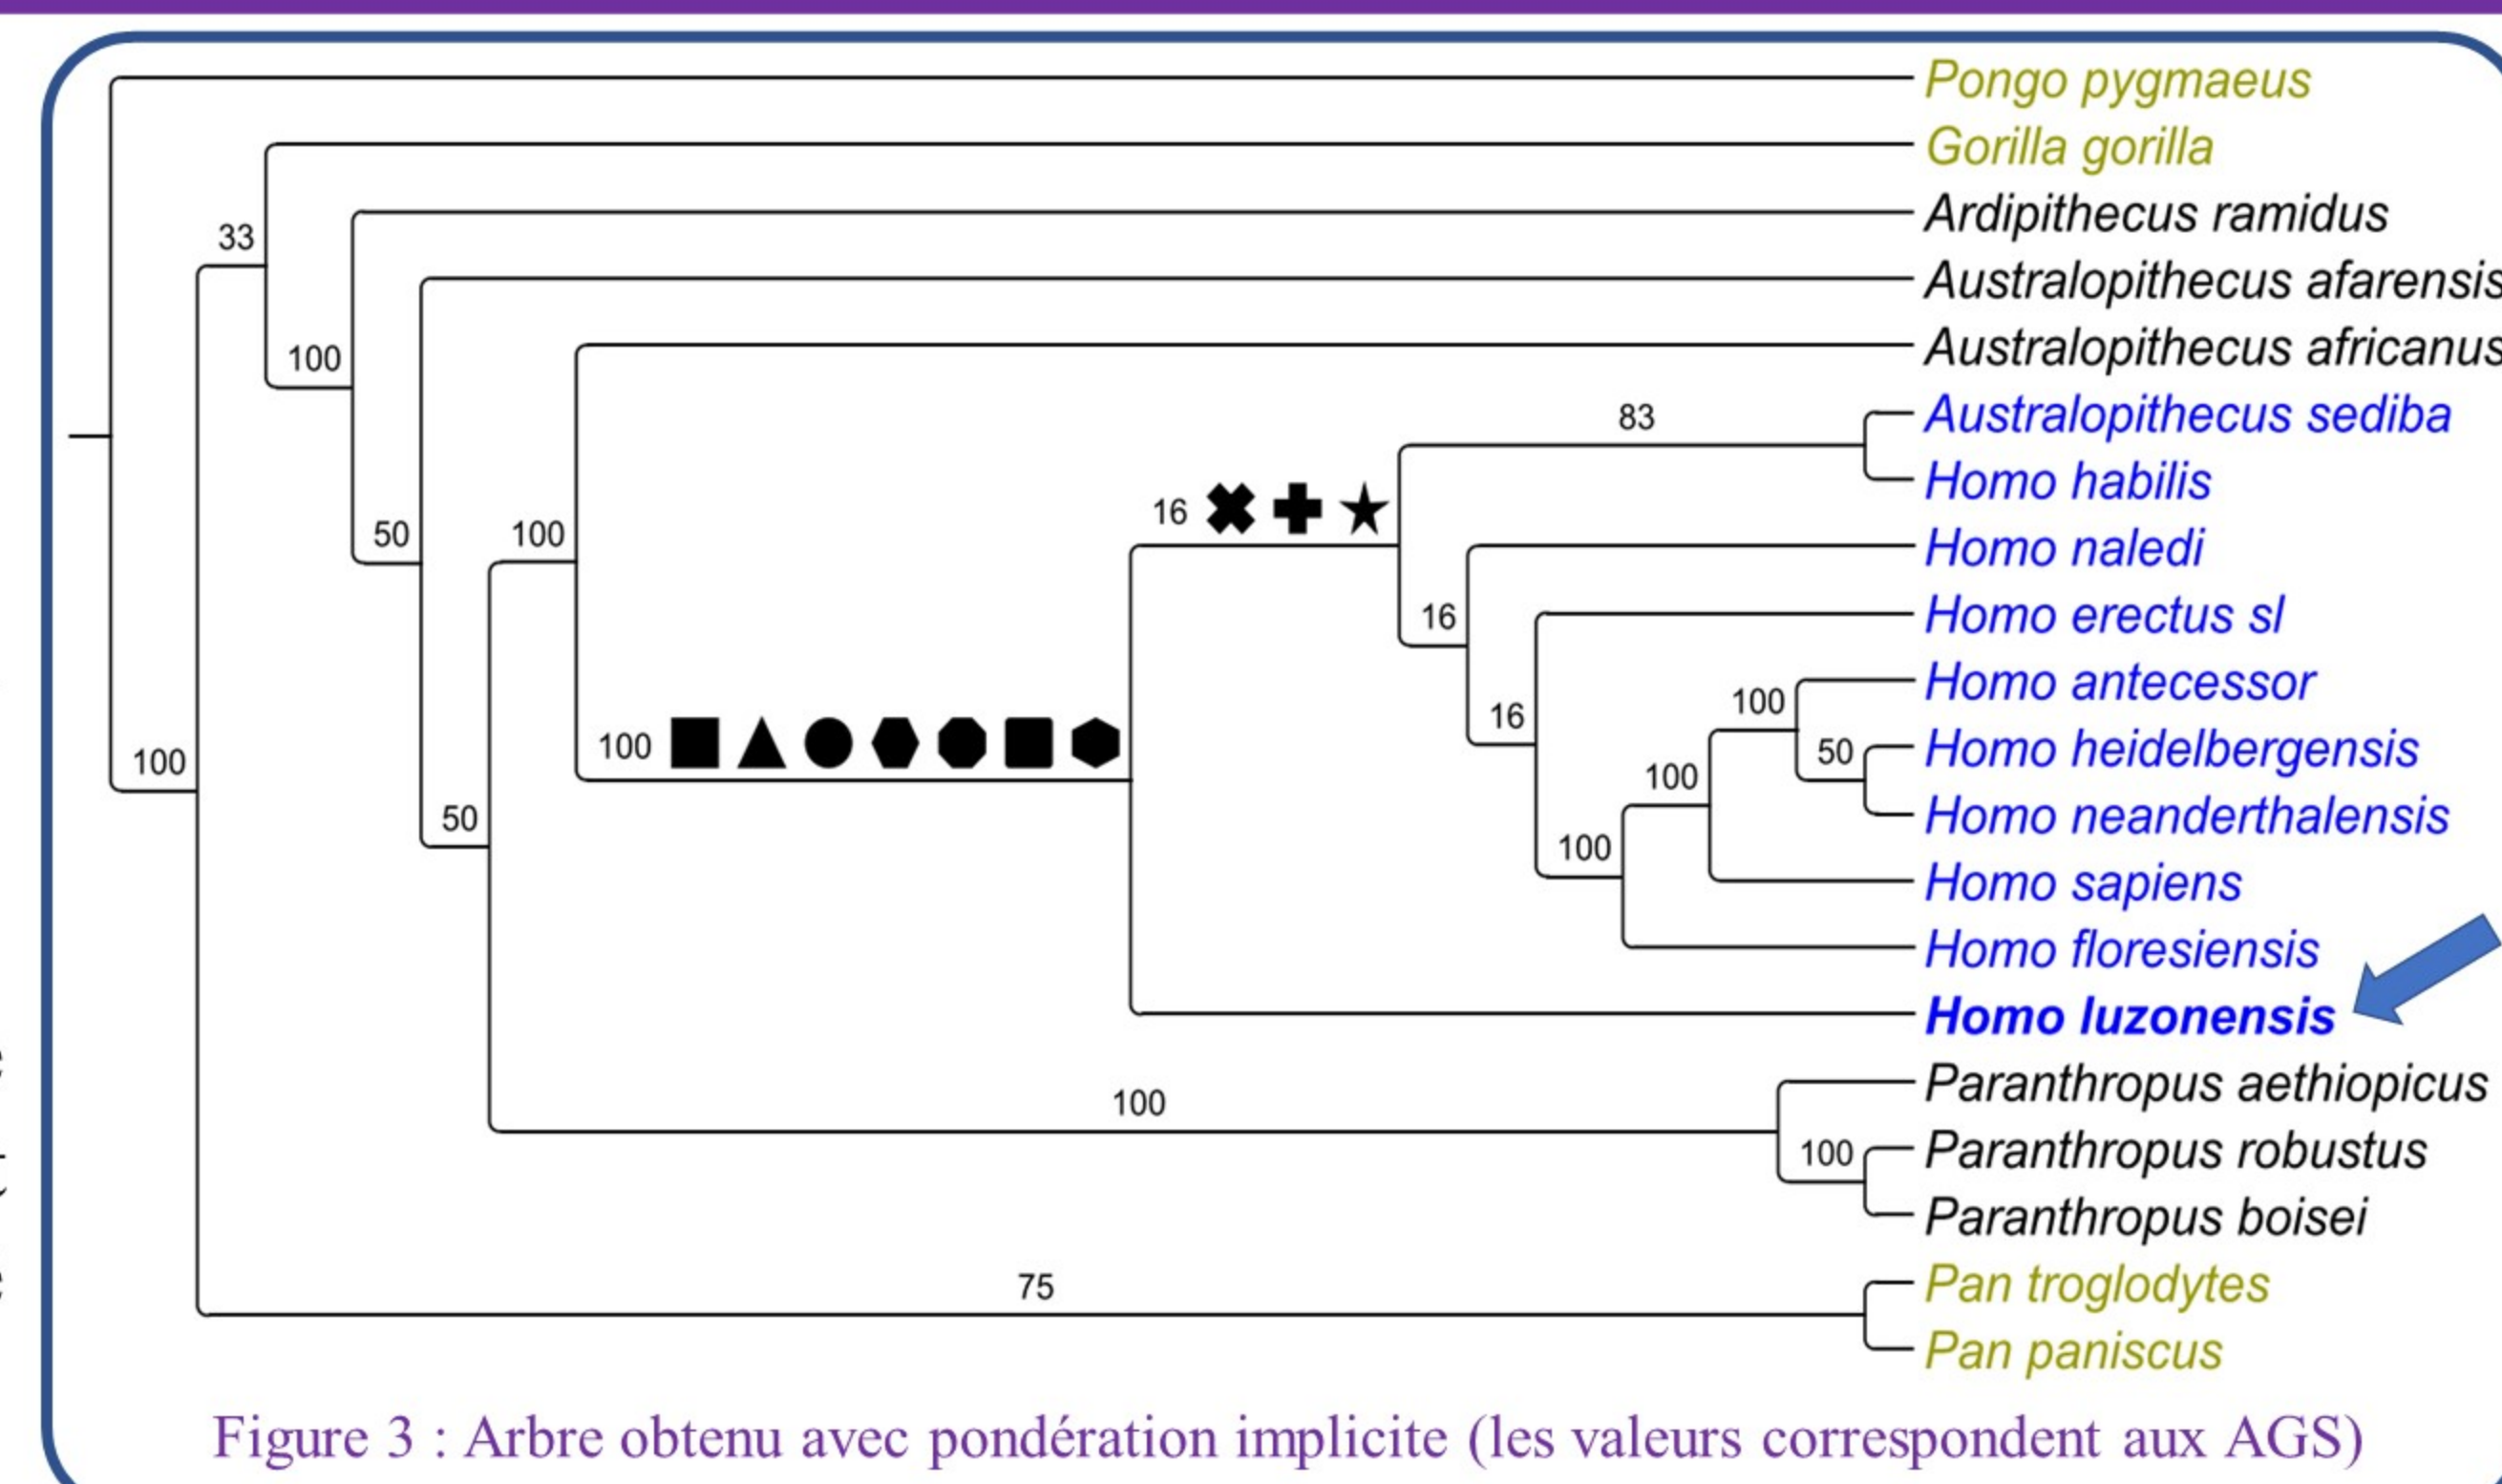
Pongo pygmaeus
Gorilla gorilla
Ardipithecus ramidus
Australopithecus afarensis
Australopithecus africanus
Australopithecus sediba
Homo habilis
Homo naledi
Homo erectus sl
Homo antecessor
Homo heidelbergensis
Homo neanderthalensis
Homo sapiens
Homo floresiensis
Homo luzonensis
Paranthropus aethiopicus
Paranthropus robustus
Paranthropus boisei
Pan troglodytes
Pan paniscus

33
100
50
100
100
100
50
16
83
16
16
100
50
100
100
100
100
75

Figure 3 : Arbre obtenu avec pondération implicite (les valeurs correspondent aux AGS)